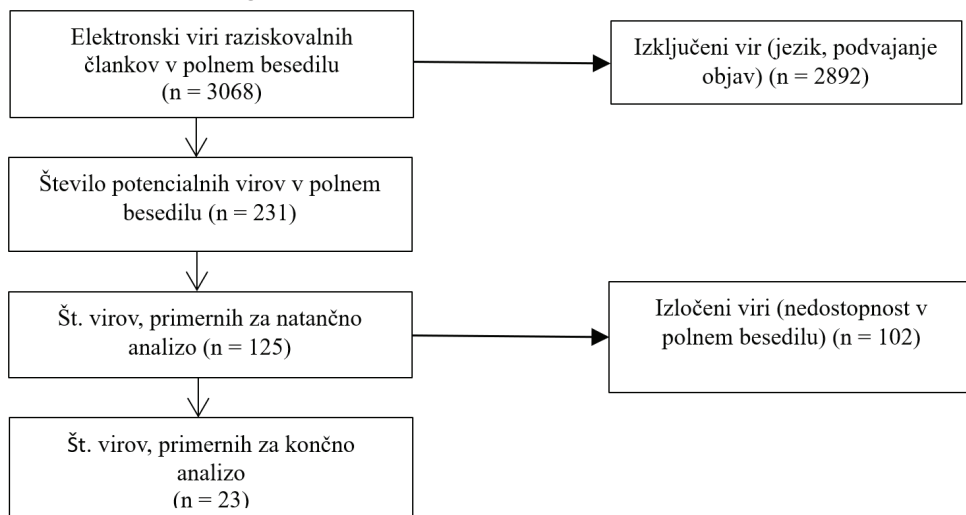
Elektronski viri raziskovalnih člankov v polnem besedilu (n = 3068)

Izključeni vir (jezik, podvajanje objav) (n = 2892)

Število potencialnih virov v polnem besedilu (n = 231)

Št. virov, primernih za natančno analizo (n = 125)

Izločeni viri (nedostopnost v polnem besedilu) (n = 102)

Št. virov, primernih za končno analizo (n = 23)